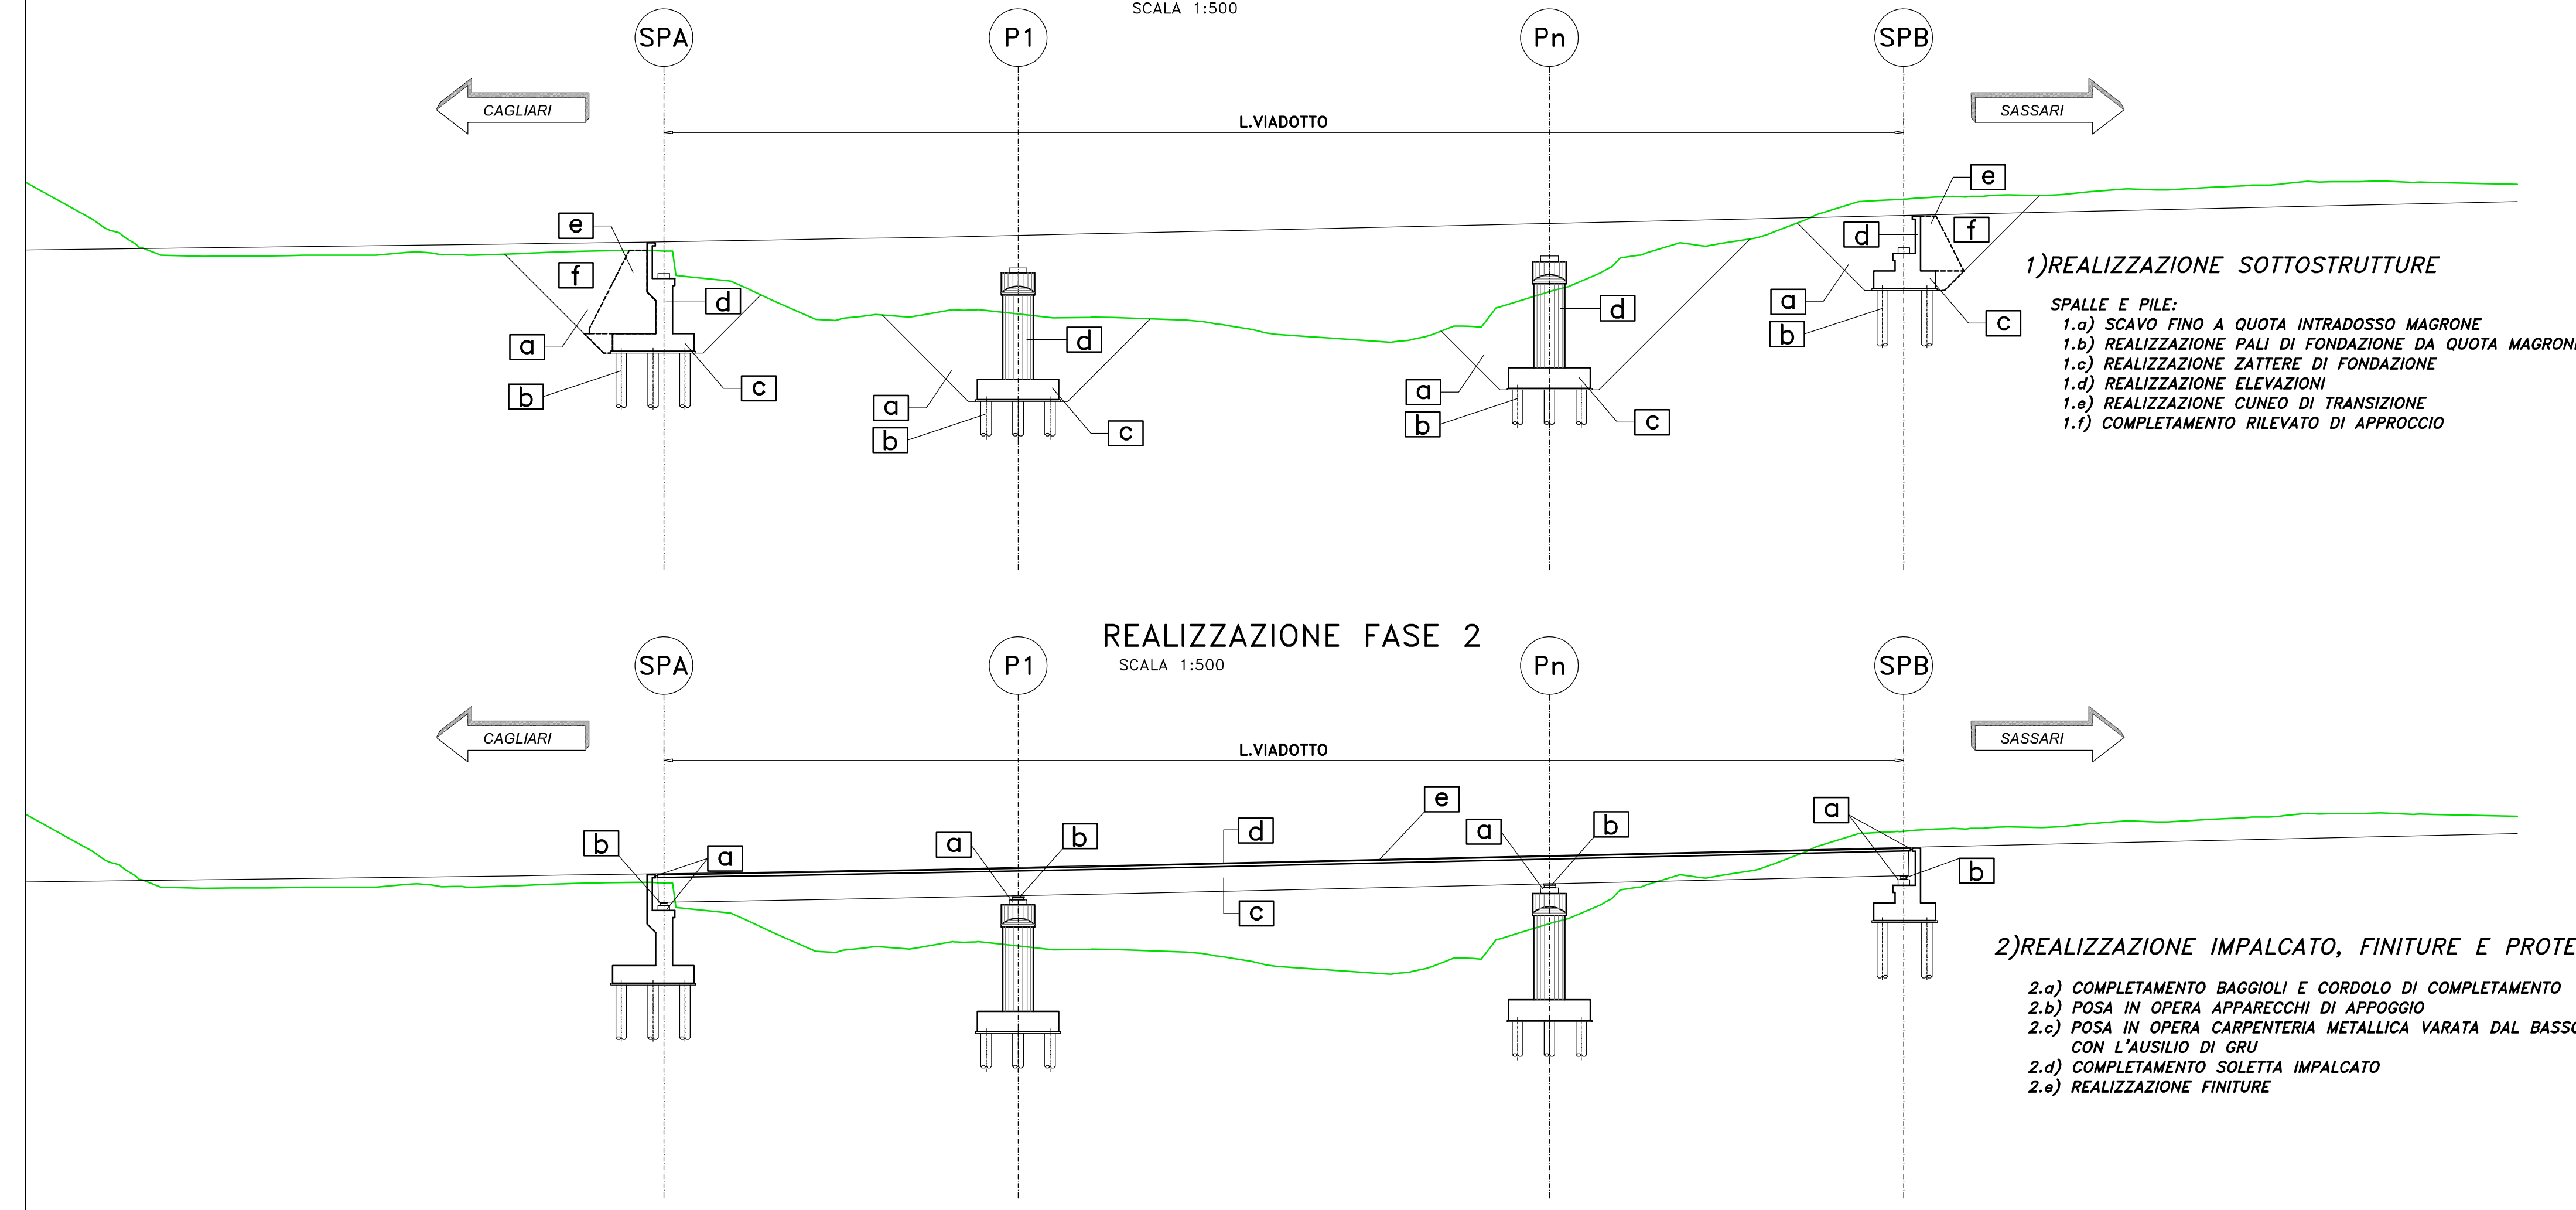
SCALA 1:500

SPA P1 Pn SPB

CAGLIARI

SASSARI

L.VIADOTTO

e
f
d
a
b
c

d
a
b
c

d
a
b
c

e
d
f
a
b
c

1)REALIZZAZIONE SOTTOSTRUTTURE

SPALLE E PILE:
1.a) SCAVO FINO A QUOTA INTRADOSSO MAGRONE
1.b) REALIZZAZIONE PALI DI FONDAZIONE DA QUOTA MAGRON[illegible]
1.c) REALIZZAZIONE ZATTERE DI FONDAZIONE
1.d) REALIZZAZIONE ELEVAZIONI
1.e) REALIZZAZIONE CUNEO DI TRANSIZIONE
1.f) COMPLETAMENTO RILEVATO DI APPROCCIO

REALIZZAZIONE FASE 2
SCALA 1:500

SPA P1 Pn SPB

CAGLIARI

SASSARI

L.VIADOTTO

b a
a b
d
c
e
a b
a
b

2)REALIZZAZIONE IMPALCATO, FINITURE E PROTE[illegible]

2.a) COMPLETAMENTO BAGGIOLI E CORDOLO DI COMPLETAMENTO
2.b) POSA IN OPERA APPARECCHI DI APPOGGIO
2.c) POSA IN OPERA CARPENTERIA METALLICA VARATA DAL BASS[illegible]
CON L'AUSILIO DI GRU
2.d) COMPLETAMENTO SOLETTA IMPALCATO
2.e) REALIZZAZIONE FINITURE